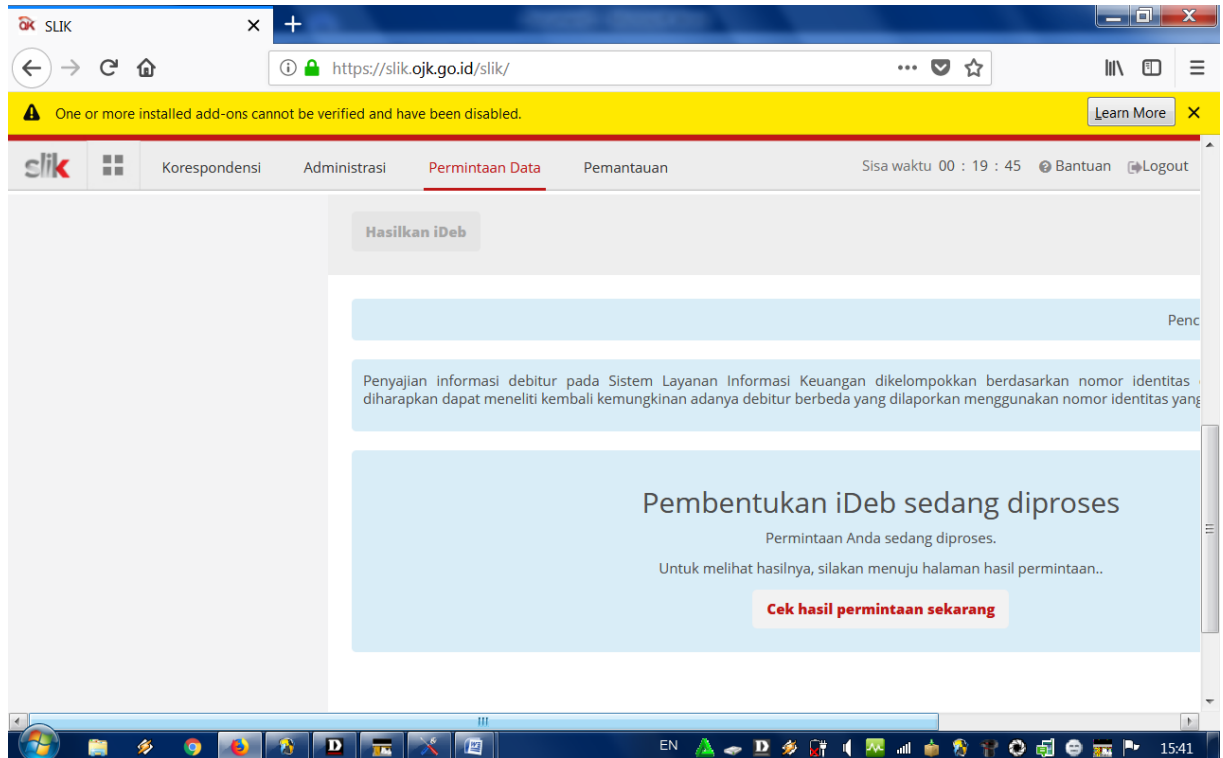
SLIK

https://slik.ojk.go.id/slik/

One or more installed add-ons cannot be verified and have been disabled.

Learn More

slik

Korespondensi

Administrasi

Permintaan Data

Pemantauan

Sisa waktu 00 : 19 : 45

Bantuan

Logout

Hasilkan iDeb

Penc

Penyajian informasi debitur pada Sistem Layanan Informasi Keuangan dikelompokkan berdasarkan nomor identitas diharapkan dapat meneliti kembali kemungkinan adanya debitur berbeda yang dilaporkan menggunakan nomor identitas yang

Pembentukan iDeb sedang diproses

Permintaan Anda sedang diproses.

Untuk melihat hasilnya, silakan menuju halaman hasil permintaan..

Cek hasil permintaan sekarang

EN

15:41